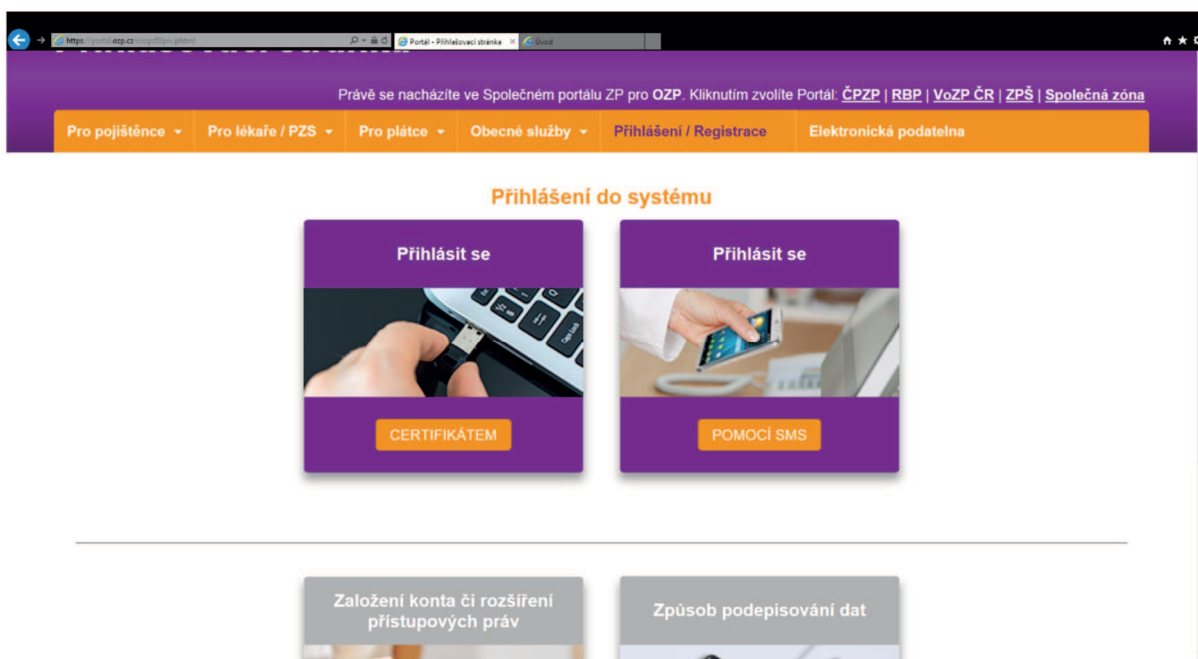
https://portal.ozp.cz/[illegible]

Portál - Přihlašovací stránka

Úvod

Právě se nacházíte ve Společném portálu ZP pro OZP. Kliknutím zvolíte Portál: ČPZP | RBP | VoZP ČR | ZPŠ | Společná zóna

Pro pojištěnce
Pro lékaře / PZS
Pro plátce
Obecné služby
Přihlášení / Registrace
Elektronická podatelna

Přihlášení do systému

Přihlásit se

CERTIFIKÁTEM

Přihlásit se

POMOCÍ SMS

Založení konta či rozšíření přístupových práv

Způsob podepisování dat